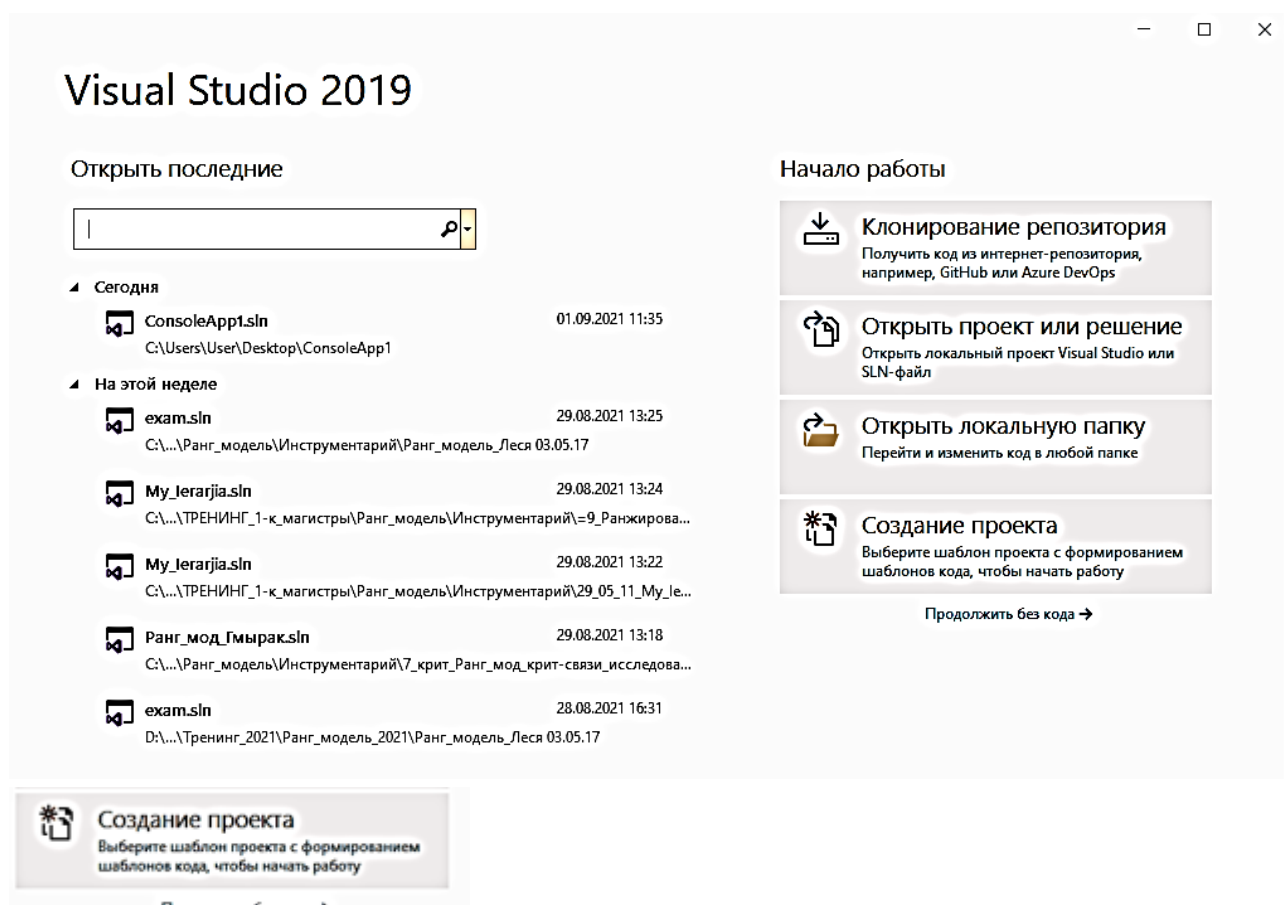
Visual Studio 2019

Открыть последние

Сегодня

ConsoleApp1.sln 01.09.2021 11:35
C:\Users\User\Desktop\ConsoleApp1

На этой неделе

exam.sln 29.08.2021 13:25
C:\...\Ранг_модель\Инструментарий\Ранг_модель_Леся 03.05.17

My_Ierarjia.sln 29.08.2021 13:24
C:\...\ТРЕНИНГ_1-к_магистры\Ранг_модель\Инструментарий\=9_Ранжирова...

My_Ierarjia.sln 29.08.2021 13:22
C:\...\ТРЕНИНГ_1-к_магистры\Ранг_модель\Инструментарий\29_05_11_My_Ie...

Ранг_мод_Гмырак.sln 29.08.2021 13:18
C:\...\Ранг_модель\Инструментарий\7_крит_Ранг_мод_крит-связи_исследова...

exam.sln 28.08.2021 16:31
D:\...\Тренинг_2021\Ранг_модель_2021\Ранг_модель_Леся 03.05.17

Начало работы

Клонирование репозитория
Получить код из интернет-репозитория, например, GitHub или Azure DevOps

Открыть проект или решение
Открыть локальный проект Visual Studio или SLN-файл

Открыть локальную папку
Перейти и изменить код в любой папке

Создание проекта
Выберите шаблон проекта с формированием шаблонов кода, чтобы начать работу

Продолжить без кода →

Создание проекта
Выберите шаблон проекта с формированием шаблонов кода, чтобы начать работу

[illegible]